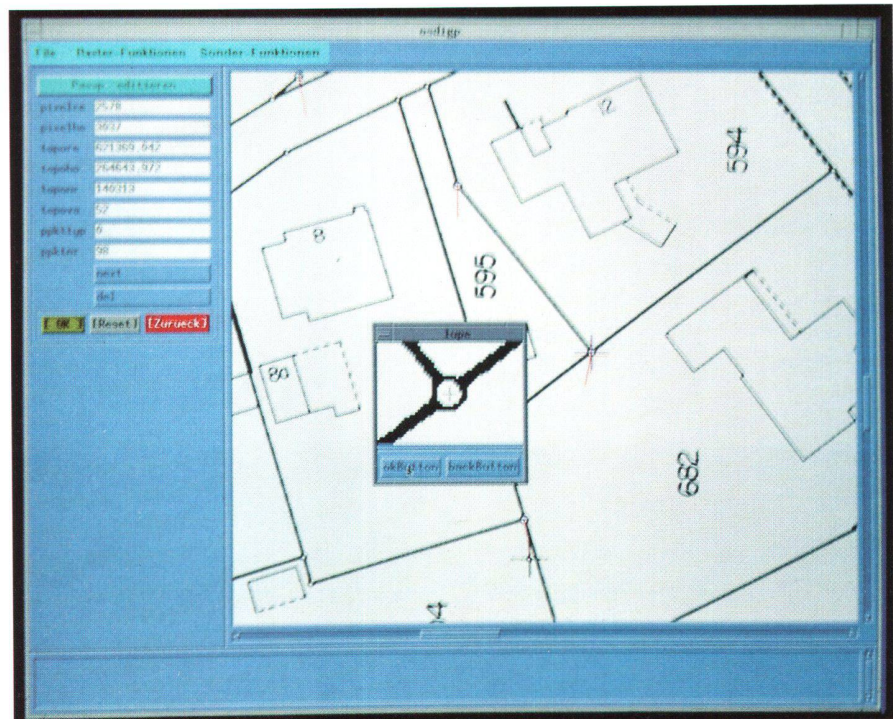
osdigp

File Raster-Funktionen Sonder-Funktionen

Passp. editieren

pixelre 2578

pixelho 3637

topore 671369.642

topoho 264643.972

toponr 140313

topovv 52

ppkttyp 6

ppktnr 98

next

del

[ OK ] [Reset] [Zurueck]

12

594

8

595

8a

682

4

lupe

okButton backButton